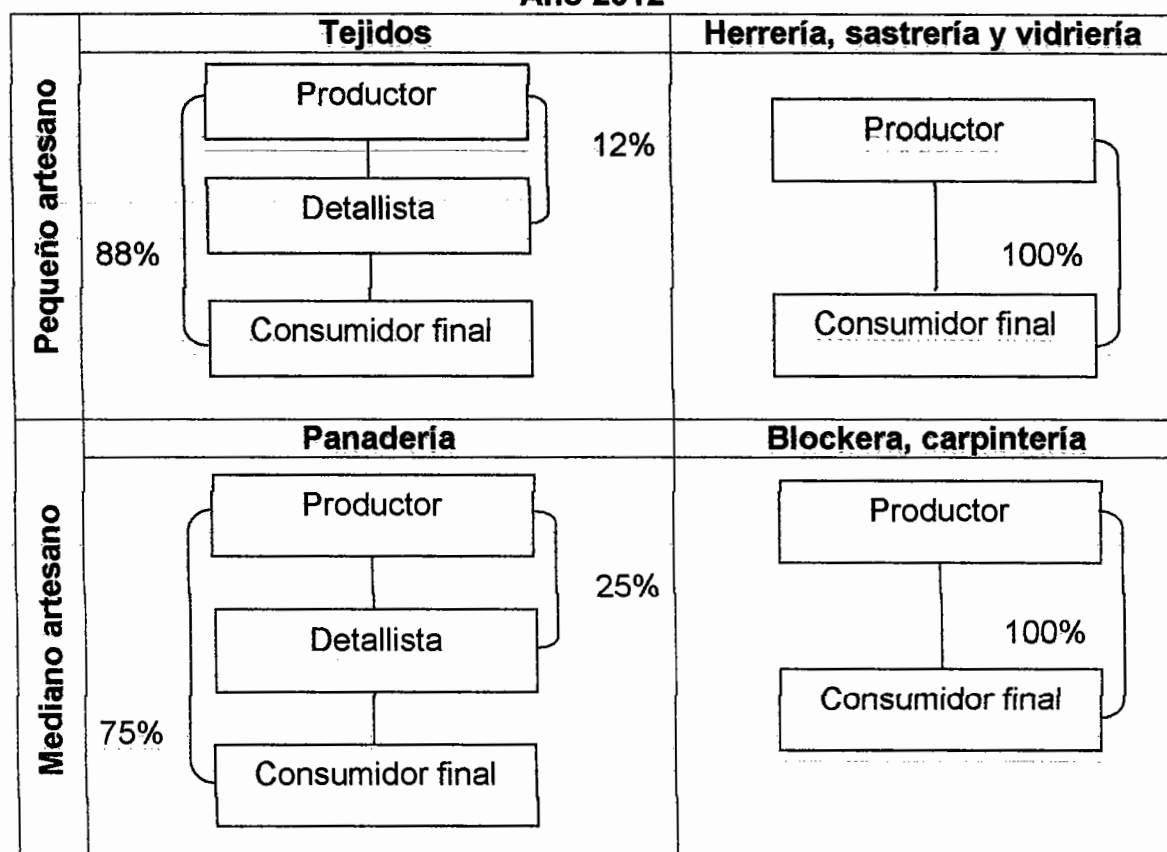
Año 2012

Tejidos

Herrería, sastrería y vidriería

Pequeño artesano

Productor

12%

Detallista

88%

Consumidor final

Productor

100%

Consumidor final

Panadería

Blockera, carpintería

Mediano artesano

Productor

25%

Detallista

75%

Consumidor final

Productor

100%

Consumidor final